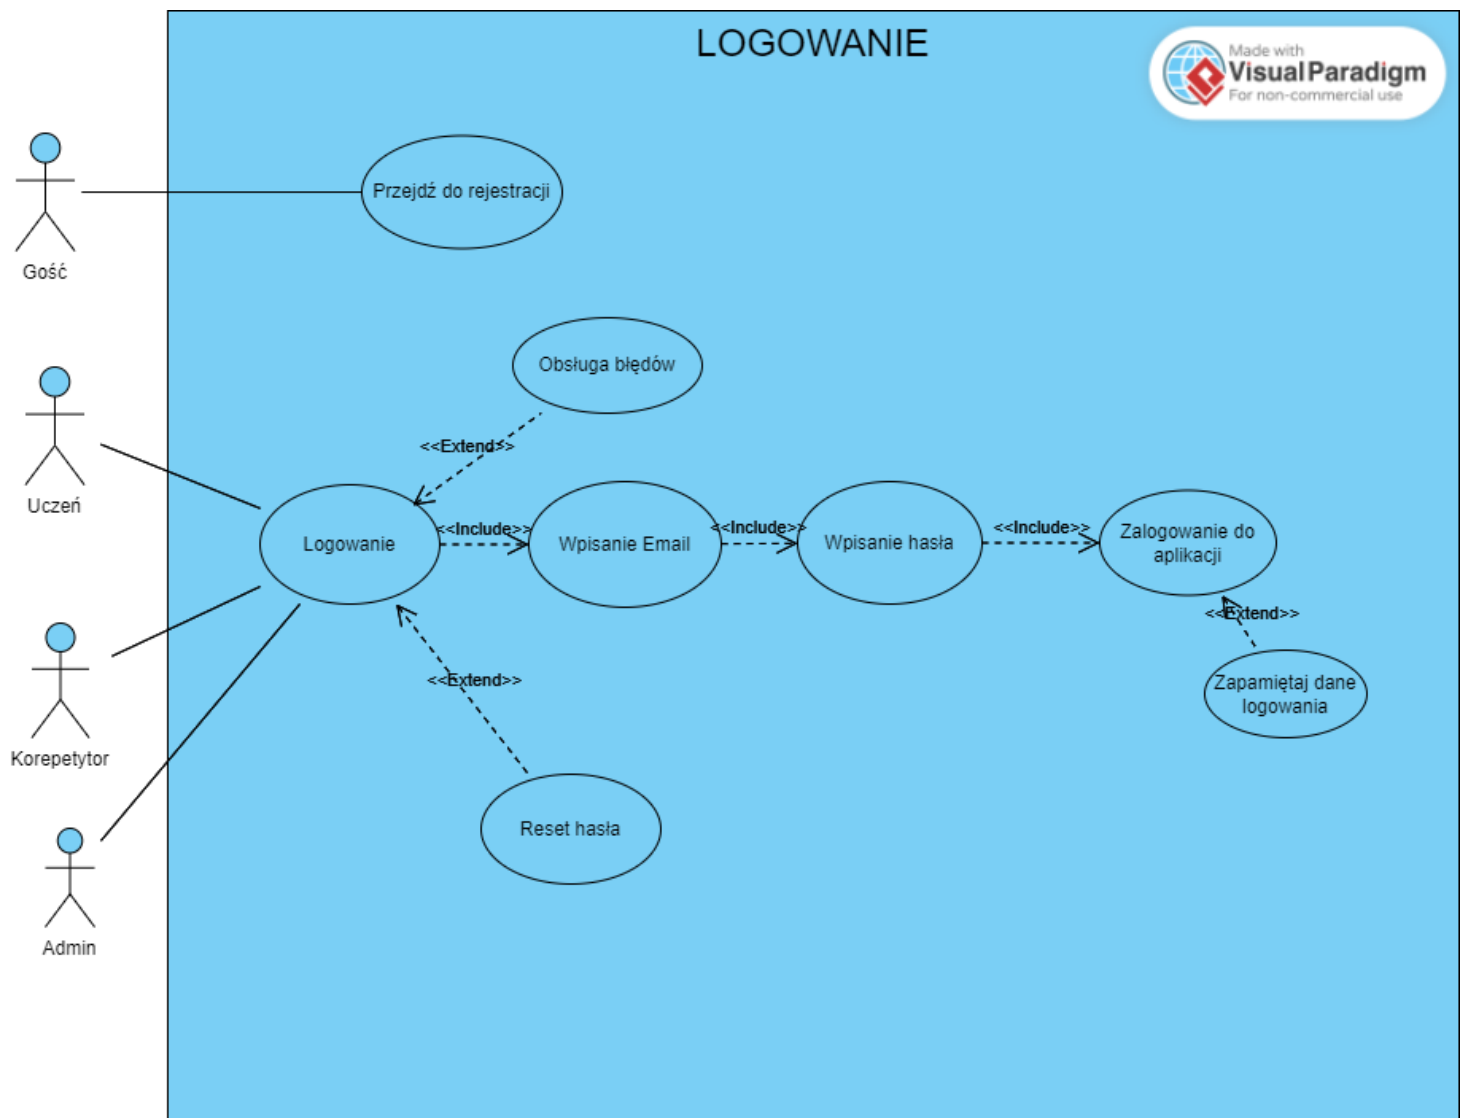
LOGOWANIE

Made with
Visual Paradigm
For non-commercial use

Gość

Przejdź do rejestracji

Obsługa błędów

<<Extend>>

Uczeń

Logowanie

<<Include>>

Wpisanie Email

<<Include>>

Wpisanie hasła

<<Include>>

Zalogowanie do aplikacji

<<Extend>>

Zapamiętaj dane logowania

Korepetytor

<<Extend>>

Reset hasła

Admin